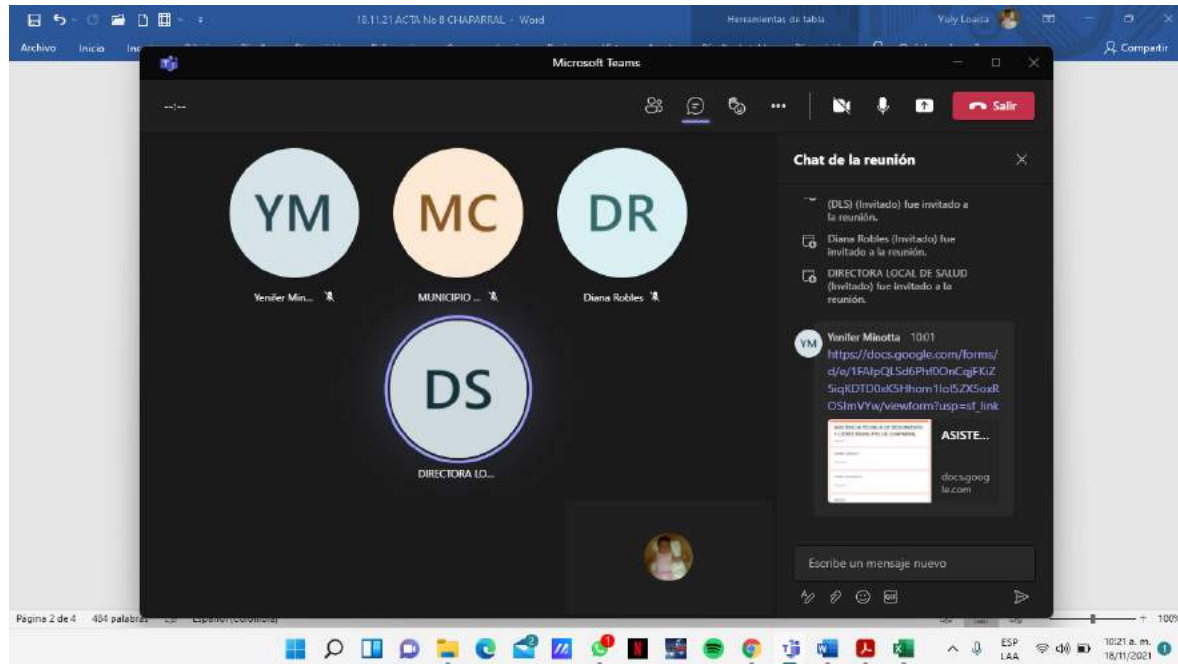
18.11.21 ACTA No 8 CHAPARRAL - Word

Herramientas de tabla

Yuly Loaiza

Archivo Inicio Ins

Compartir

Microsoft Teams

--:--

Salir

YM

MC

DR

Yenifer Min...

MUNICIPIO ...

Diana Robles

DS

DIRECTORA LO...

Chat de la reunión

(DLS) (Invitado) fue invitado a la reunión.

Diana Robles (Invitado) fue invitado a la reunión.

DIRECTORA LOCAL DE SALUD (Invitado) fue invitado a la reunión.

YM Yenifer Minotta 10:01
https://docs.google.com/forms/d/e/1FAIpQLSd6Phf0OnCqjFKiZ5iqKDTD0xK5Hhom1lol5ZX5oxROSImVYw/viewform?usp=sf_link

ASISTE...

docs.google.com

Escribe un mensaje nuevo

Página 2 de 4 484 palabras Español (Colombia)

100%

ESP LAA

10:21 a. m. 18/11/2021